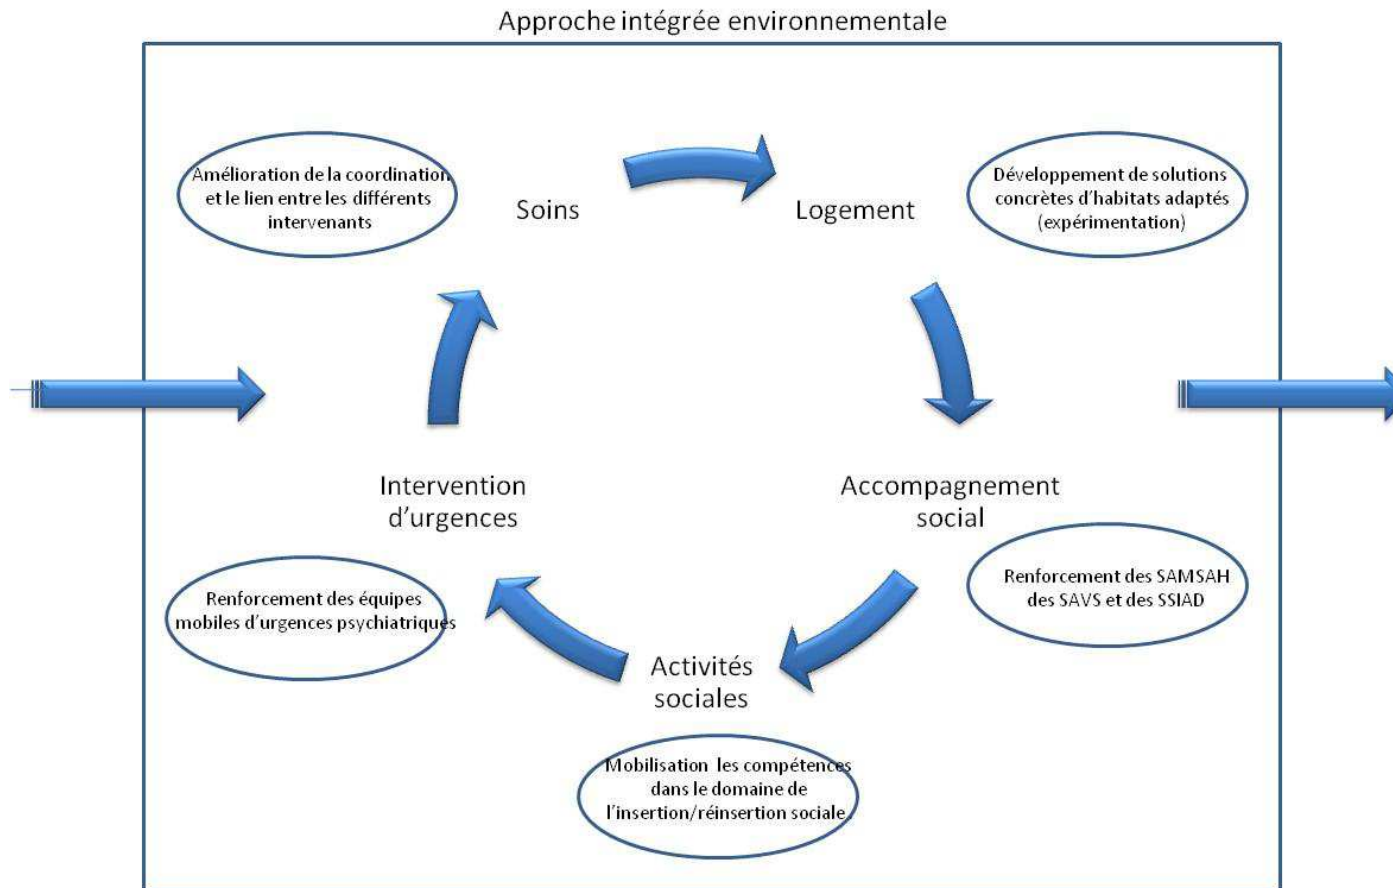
Approche intégrée environnementale

Amélioration de la coordination et le lien entre les différents intervenants

Soins

Logement

Développement de solutions concrètes d'habitats adaptés (expérimentation)

Intervention d'urgences

Accompagnement social

Renforcement des SAMSAH des SAVS et des SSIAD

Renforcement des équipes mobiles d'urgences psychiatriques

Activités sociales

Mobilisation les compétences dans le domaine de l'insertion/réinsertion sociale